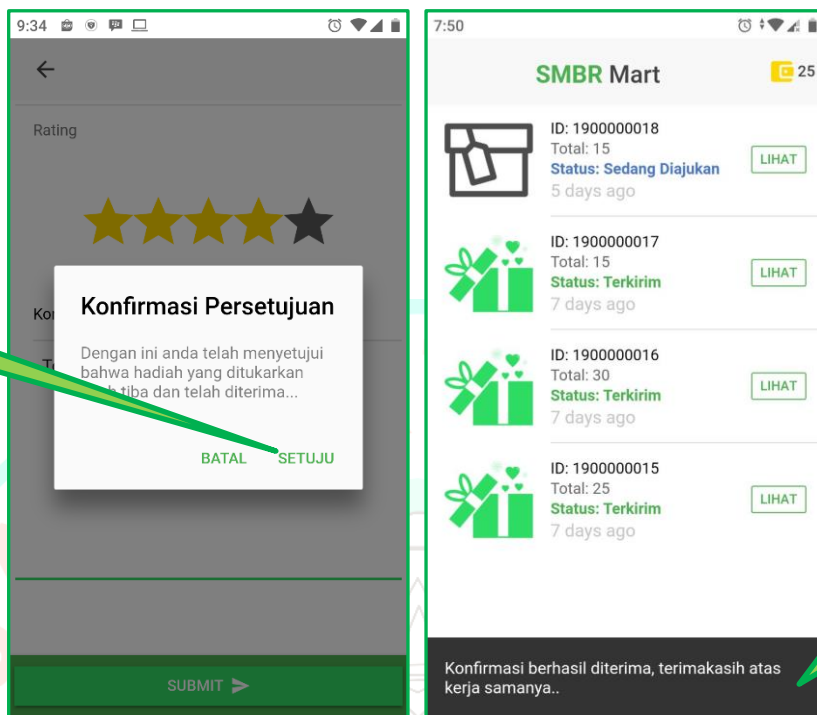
9:34

Rating

Ko

T

Konfirmasi Persetujuan

Dengan ini anda telah menyetujui bahwa hadiah yang ditukarkan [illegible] tiba dan telah diterima...

BATAL SETUJU

SUBMIT

7:50

SMBR Mart

25

ID: 1900000018
Total: 15
Status: Sedang Diajukan
5 days ago

LIHAT

ID: 1900000017
Total: 15
Status: Terkirim
7 days ago

LIHAT

ID: 1900000016
Total: 30
Status: Terkirim
7 days ago

LIHAT

ID: 1900000015
Total: 25
Status: Terkirim
7 days ago

LIHAT

Konfirmasi berhasil diterima, terimakasih atas kerja samanya..